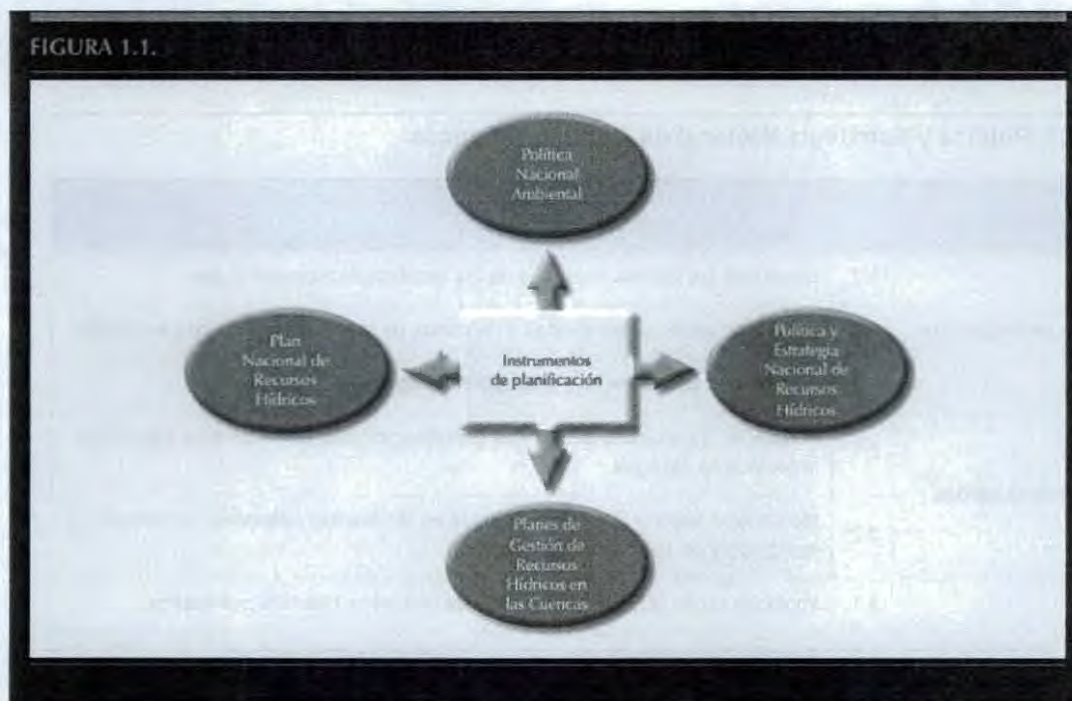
FIGURA 1.1.

Política Nacional Ambiental

Plan Nacional de Recursos Hídricos

Instrumentos de planificación

Política y Estrategia Nacional de Recursos Hídricos

Planes de Gestión de Recursos Hídricos en las Cuencas